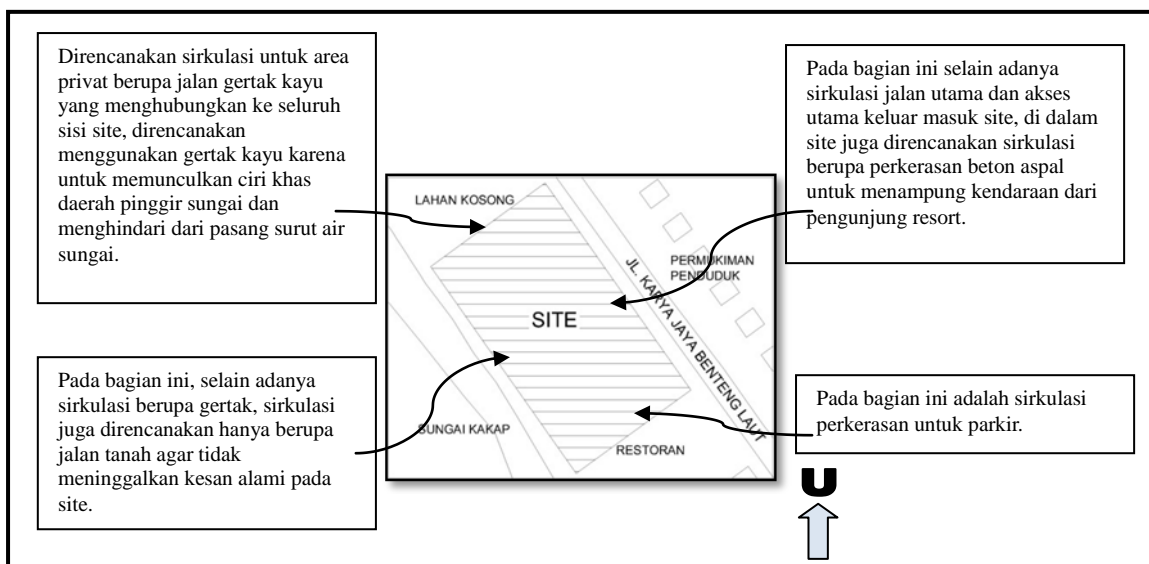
Direncanakan sirkulasi untuk area privat berupa jalan gertak kayu yang menghubungkan ke seluruh sisi site, direncanakan menggunakan gertak kayu karena untuk memunculkan ciri khas daerah pinggir sungai dan menghindari dari pasang surut air sungai.

Pada bagian ini selain adanya sirkulasi jalan utama dan akses utama keluar masuk site, di dalam site juga direncanakan sirkulasi berupa perkerasan beton aspal untuk menampung kendaraan dari pengunjung resort.

LAHAN KOSONG

PERMUKIMAN PENDUDUK

JL. KARYA JAYA BENTENG LAUT

SITE

SUNGAI KAKAP

RESTORAN

Pada bagian ini, selain adanya sirkulasi berupa gertak, sirkulasi juga direncanakan hanya berupa jalan tanah agar tidak meninggalkan kesan alami pada site.

Pada bagian ini adalah sirkulasi perkerasan untuk parkir.

U